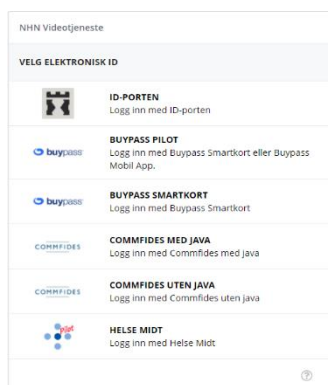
NHN Videotjeneste

VELG ELEKTRONISK ID

ID-PORTEN
Logg inn med ID-porten

buypass
BUYPASS PILOT
Logg inn med Buypass Smartkort eller Buypass Mobil App.

buypass
BUYPASS SMARTKORT
Logg inn med Buypass Smartkort

COMMFIDES
COMMFIDES MED JAVA
Logg inn med Commfides med java

COMMFIDES
COMMFIDES UTEN JAVA
Logg inn med Commfides uten java

pilot
HELSE MIDT
Logg inn med Helse Midt

?